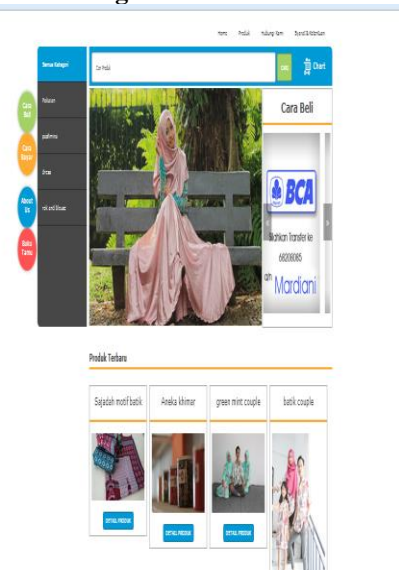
Home Produk Hubungi Kami Syarat & Ketentuan

Semua Kategori

Pakaian

pashmina

Jilbab

rok and blouse

Cara Beli

Cara Bayar

About Us

Buku Tamu

Cari Produk

Cari

Chart

Cara Beli

BCA

Silahkan Transfer ke 68008085

a/n Mardiani

Produk Terbaru

Sajadah motif batik

DETAIL PRODUK

Aneka khimar

DETAIL PRODUK

green mint couple

DETAIL PRODUK

batik couple